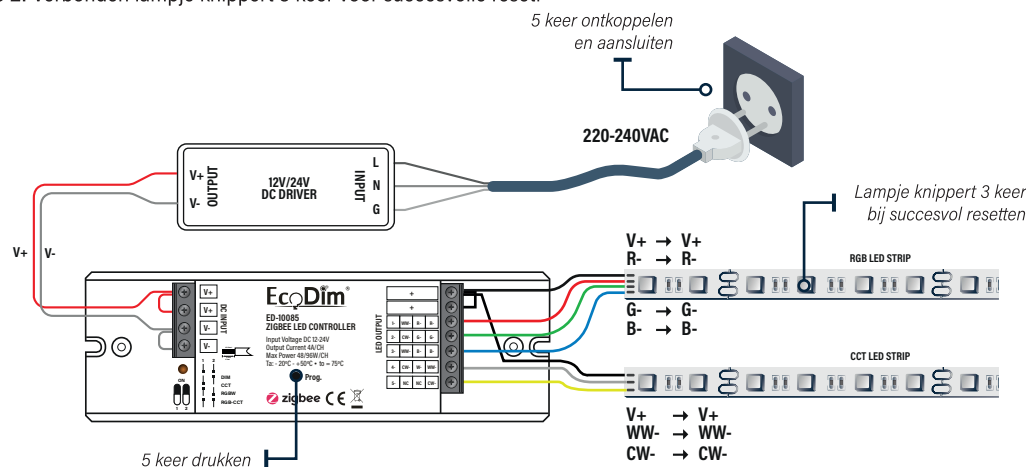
5 keer ontkoppelen en aansluiten

220-240VAC

V+ OUTPUT V-

12V/24V DC DRIVER

L N G INPUT

Lampje knippert 3 keer bij succesvol resetten

V+ V-

V+ → V+
R- → R-
G- → G-
B- → B-

RGB LED STRIP

V+ V+ V- V- DC INPUT

EcoDim®

ED-10085
ZIGBEE LED CONTROLLER
Input Voltage DC 12-24V
Output Current 4A/CH
Max Power 48/96W/CH
Ta: -20°C ~ +50°C • tc = 75°C

LED OUTPUT

+ + WW B- CW G- R- WW

Prog.

DIM CCT RGBW RGB-CCT

zigbee CE

CCT LED STRIP

V+ → V+
WW- → WW-
CW- → CW-

5 keer drukken